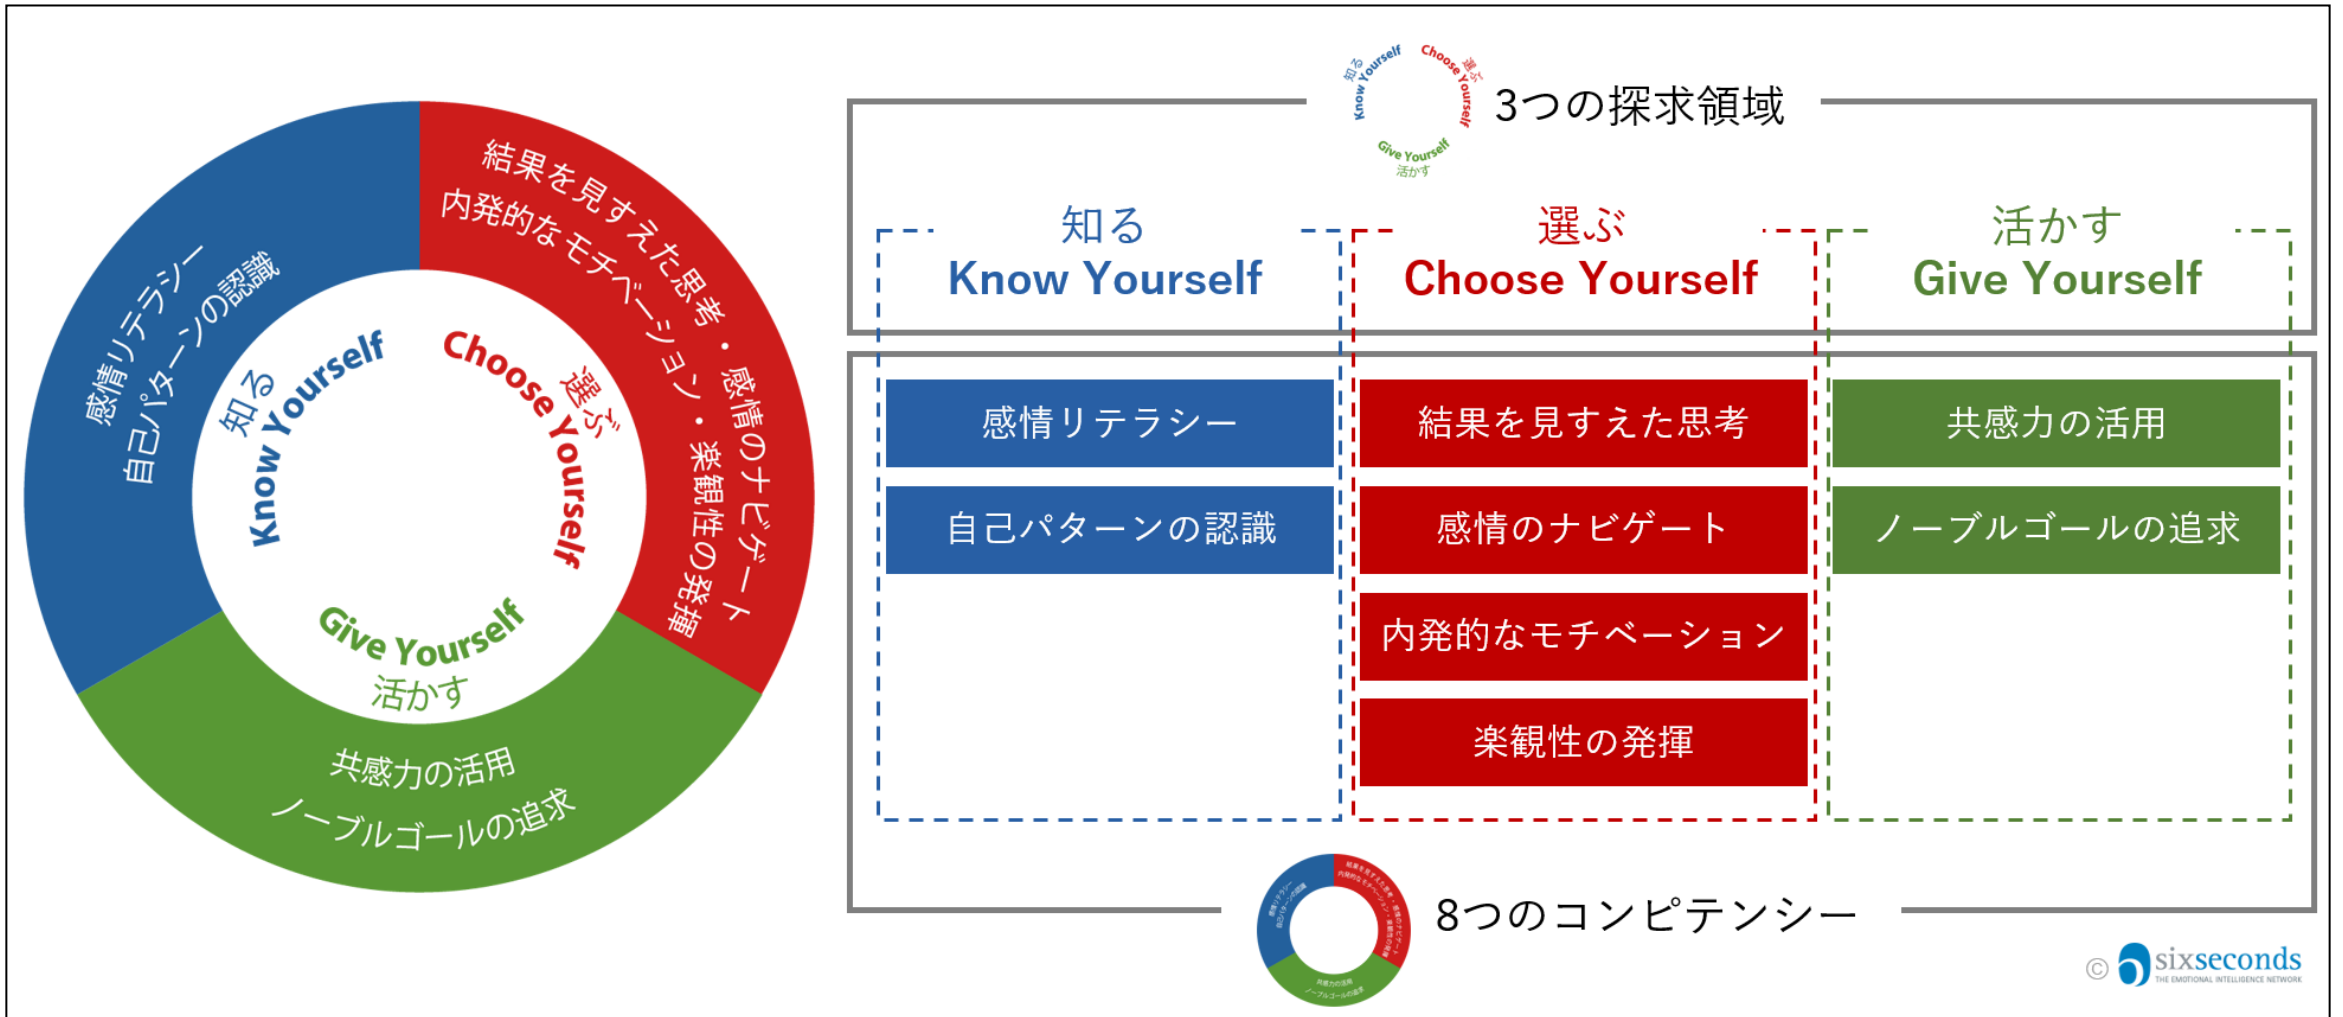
感情リテラシー
自己パターンの認識

結果を見すえた思考
内発的なモチベーション・楽観性の発揮
感情のナビゲート

知る
Know Yourself

Choose Yourself
選ぶ

Give Yourself
活かす

共感力の活用
ノーブルゴールの追求

知る Know Yourself Choose Yourself 選ぶ Give Yourself 活かす

3つの探求領域

| 知る Know Yourself | 選ぶ Choose Yourself | 活かす Give Yourself |
|---|---|---|
| 感情リテラシー | 結果を見すえた思考 | 共感力の活用 |
| 自己パターンの認識 | 感情のナビゲート | ノーブルゴールの追求 |
| | 内発的なモチベーション | |
| | 楽観性の発揮 | |

8つのコンピテンシー

© sixseconds THE EMOTIONAL INTELLIGENCE NETWORK